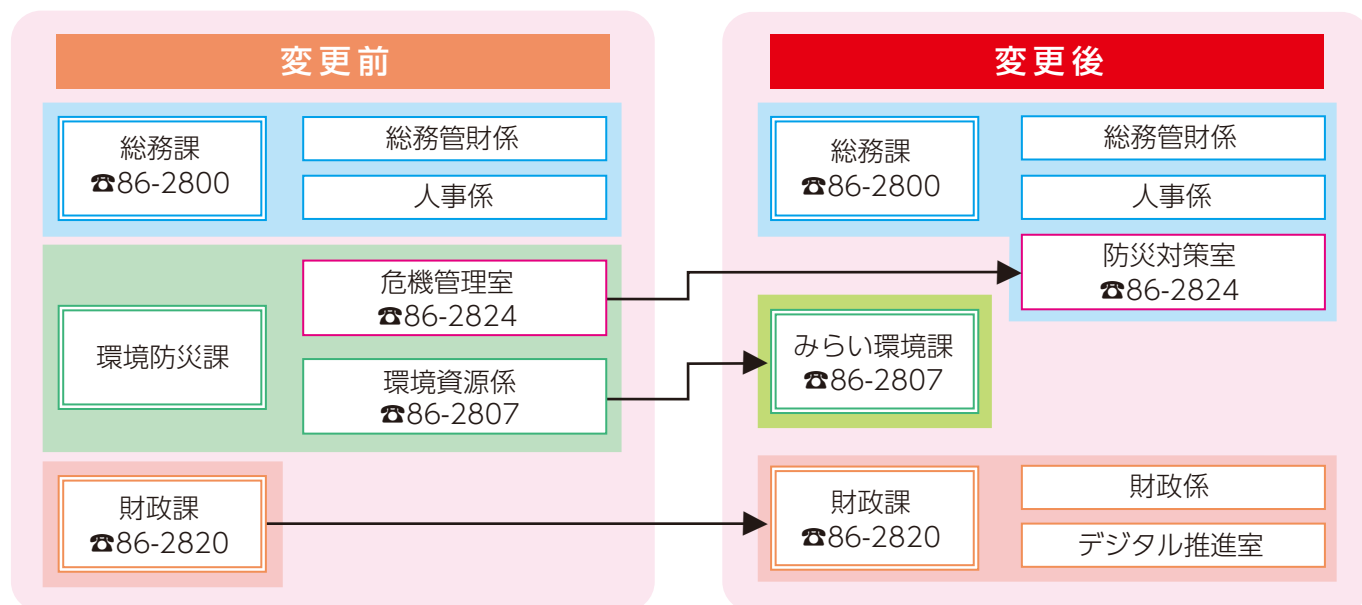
変更前

総務課
☎86-2800

総務管財係

人事係

環境防災課

危機管理室
☎86-2824

環境資源係
☎86-2807

財政課
☎86-2820

変更後

総務課
☎86-2800

総務管財係

人事係

防災対策室
☎86-2824

みらい環境課
☎86-2807

財政課
☎86-2820

財政係

デジタル推進室